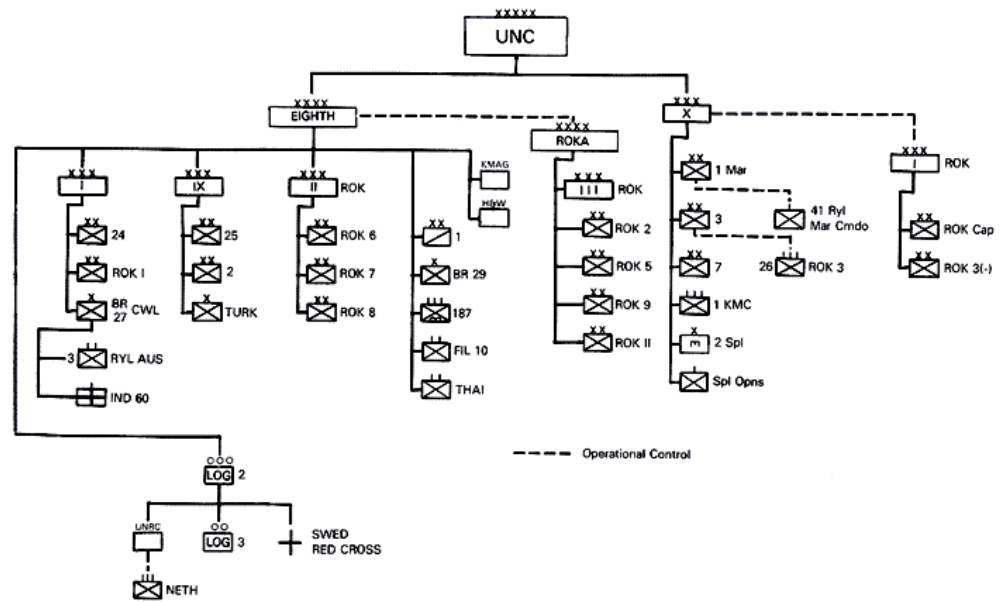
XXXXX
UNC

XXXX
EIGHTH

XXXX
ROKA

XXX
X

XXX
I

XXX
IX

XXX
II ROK

KMAG

HPW

XX 24
XX ROK I
X BR 27 CWL
3 III RYL AUS
IND 60

XX 25
XX 2
X TURK

XX ROK 6
XX ROK 7
XX ROK 8

XX 1
X BR 29
187
FIL 10
THAI

XXX
III ROK
XX ROK 2
XX ROK 5
XX ROK 9
XX ROK II

XX 1 Mar
XX 3
41 Ryl Mar Cmdo
XX 7
26 III ROK 3
1 KMC
X 2 Spl
Spl Opns

XXX
I ROK
XX ROK Cap
XX ROK 3(-)

OOO
LOG 2

UNRC
III NETH

OO
LOG 3

SWED RED CROSS

Operational Control